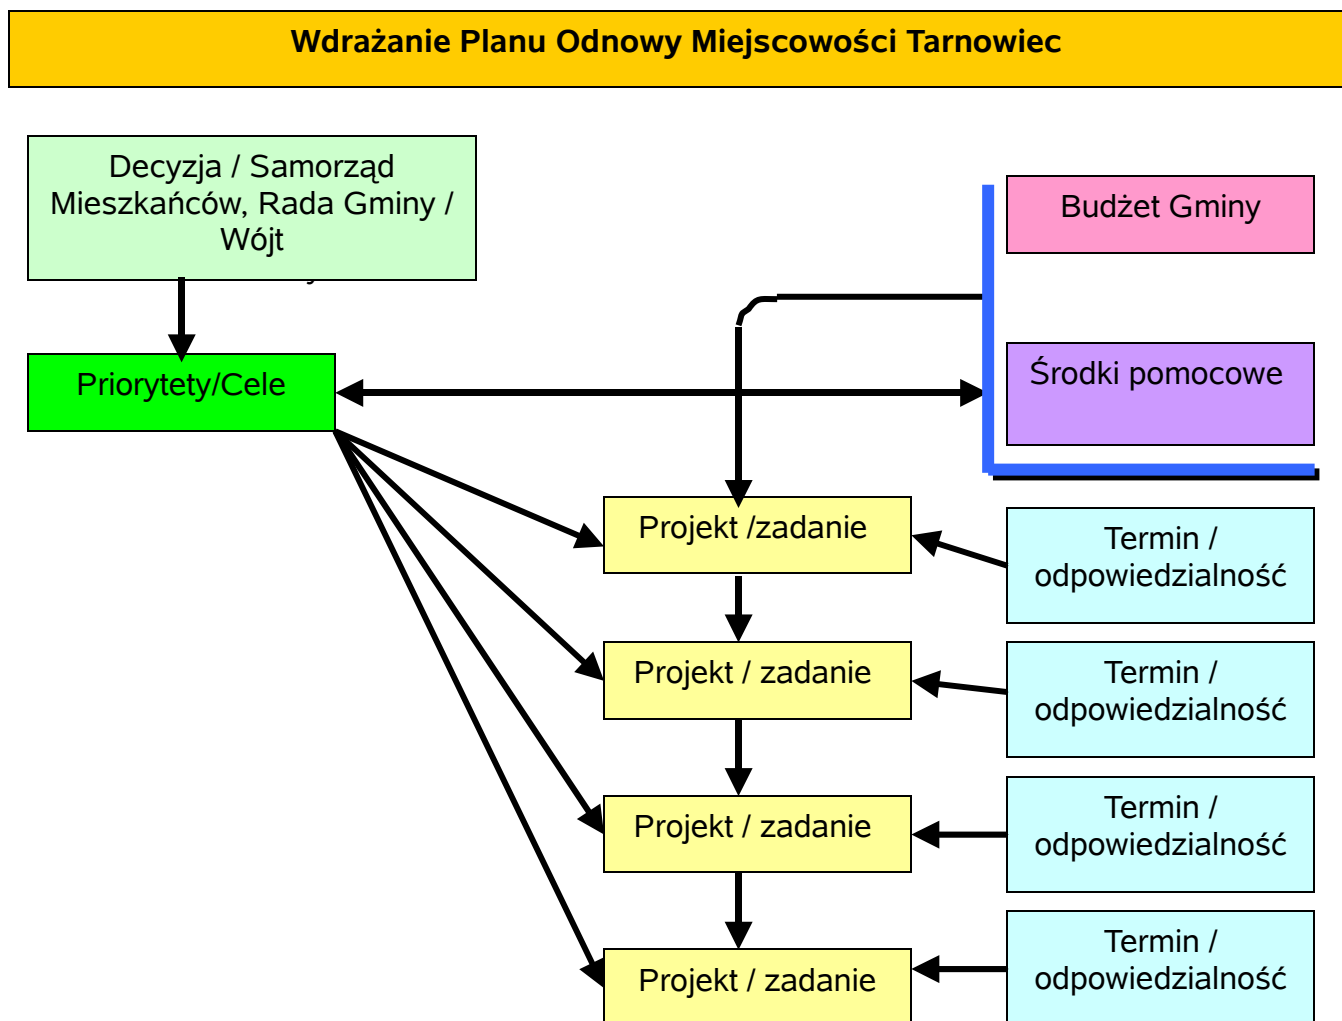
Wdrażanie Planu Odnowy Miejscowości Tarnowiec

Decyzja / Samorząd Mieszkańców, Rada Gminy / Wójt

Budżet Gminy

Priorytety/Cele

Środki pomocowe

Projekt /zadanie

Termin / odpowiedzialność

Projekt / zadanie

Termin / odpowiedzialność

Projekt / zadanie

Termin / odpowiedzialność

Projekt / zadanie

Termin / odpowiedzialność